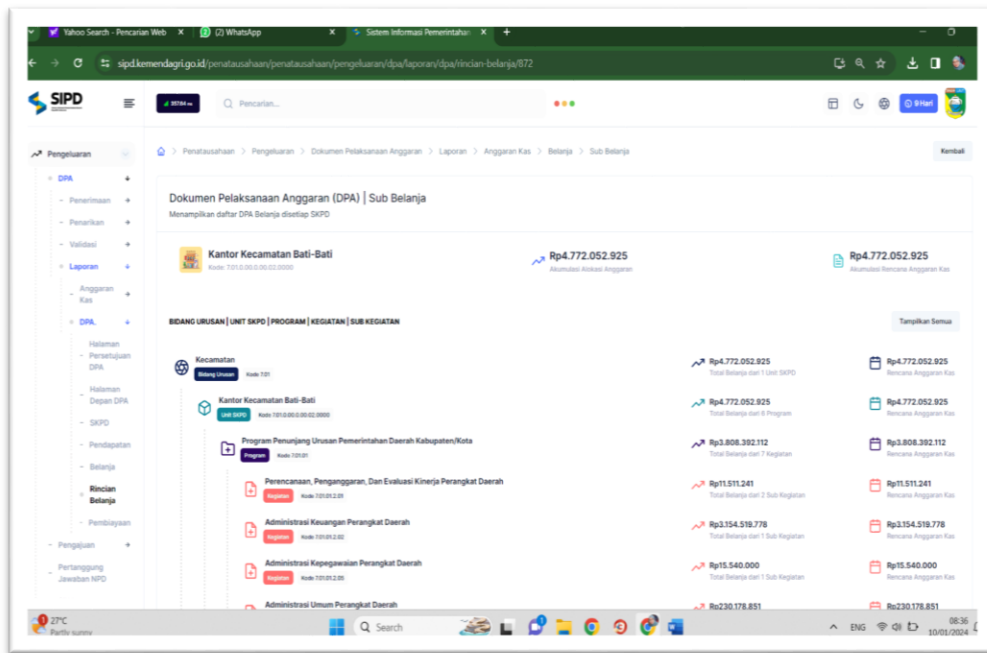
Yahoo Search - Pencarian Web ×
(2) WhatsApp ×
Sistem Informasi Pemerintahan ×
+

sipd.kemendagri.go.id/penatausahaan/penatausahaan/pengeluaran/dpa/laporan/dpa/rincian-belanja/872

SIPD

Pencarian...

9 Hari

Pengeluaran
DPA
Penerimaan
Penarikan
Validasi
Laporan
Anggaran Kas
DPA
Halaman Persetujuan DPA
Halaman Depan DPA
SKPD
Pendapatan
Belanja
Rincian Belanja
Pembiayaan
Pengajuan
Pertanggung Jawaban NPD

Penatausahaan > Pengeluaran > Dokumen Pelaksanaan Anggaran > Laporan > Anggaran Kas > Belanja > Sub Belanja

Kembali

Dokumen Pelaksanaan Anggaran (DPA) | Sub Belanja
Menampilkan daftar DPA Belanja disetiap SKPD

Kantor Kecamatan Bati-Bati
Kode: 7.01.0.00.0.00.02.0000

Rp4.772.052.925
Akumulasi Alokasi Anggaran

Rp4.772.052.925
Akumulasi Rencana Anggaran Kas

BIDANG URUSAN | UNIT SKPD | PROGRAM | KEGIATAN | SUB KEGIATAN

Tampilkan Semua

Kecamatan
Bidang Urusan Kode: 7.01
Rp4.772.052.925
Total Belanja dari 1 Unit SKPD
Rp4.772.052.925
Rencana Anggaran Kas

Kantor Kecamatan Bati-Bati
Unit SKPD Kode: 7.01.0.00.0.00.02.0000
Rp4.772.052.925
Total Belanja dari 6 Program
Rp4.772.052.925
Rencana Anggaran Kas

Program Penunjang Urusan Pemerintahan Daerah Kabupaten/Kota
Program Kode: 7.01.01
Rp3.808.392.112
Total Belanja dari 7 Kegiatan
Rp3.808.392.112
Rencana Anggaran Kas

Perencanaan, Penganggaran, Dan Evaluasi Kinerja Perangkat Daerah
Kegiatan Kode: 7.01.01.2.01
Rp11.511.241
Total Belanja dari 2 Sub Kegiatan
Rp11.511.241
Rencana Anggaran Kas

Administrasi Keuangan Perangkat Daerah
Kegiatan Kode: 7.01.01.2.02
Rp3.154.519.778
Total Belanja dari 1 Sub Kegiatan
Rp3.154.519.778
Rencana Anggaran Kas

Administrasi Kepegawaian Perangkat Daerah
Kegiatan Kode: 7.01.01.2.05
Rp15.540.000
Total Belanja dari 1 Sub Kegiatan
Rp15.540.000
Rencana Anggaran Kas

Administrasi Umum Perangkat Daerah
Rp230.178.851
Rp230.178.851

27°C
Partly sunny
Search
ENG
08:36
10/01/2024